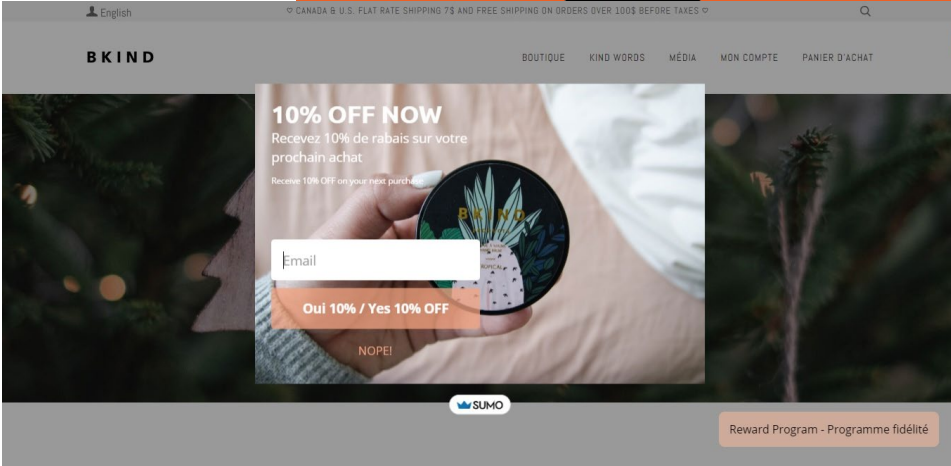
English

♡ CANADA & U.S. FLAT RATE SHIPPING 7$ AND FREE SHIPPING ON ORDERS OVER 100$ BEFORE TAXES ♡

BKIND

BOUTIQUE KIND WORDS MÉDIA MON COMPTE PANIER D'ACHAT

10% OFF NOW

Recevez 10% de rabais sur votre prochain achat

Receive 10% OFF on your next purch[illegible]

BKIND

Email

Oui 10% / Yes 10% OFF

NOPE!

SUMO

Reward Program - Programme fidélité